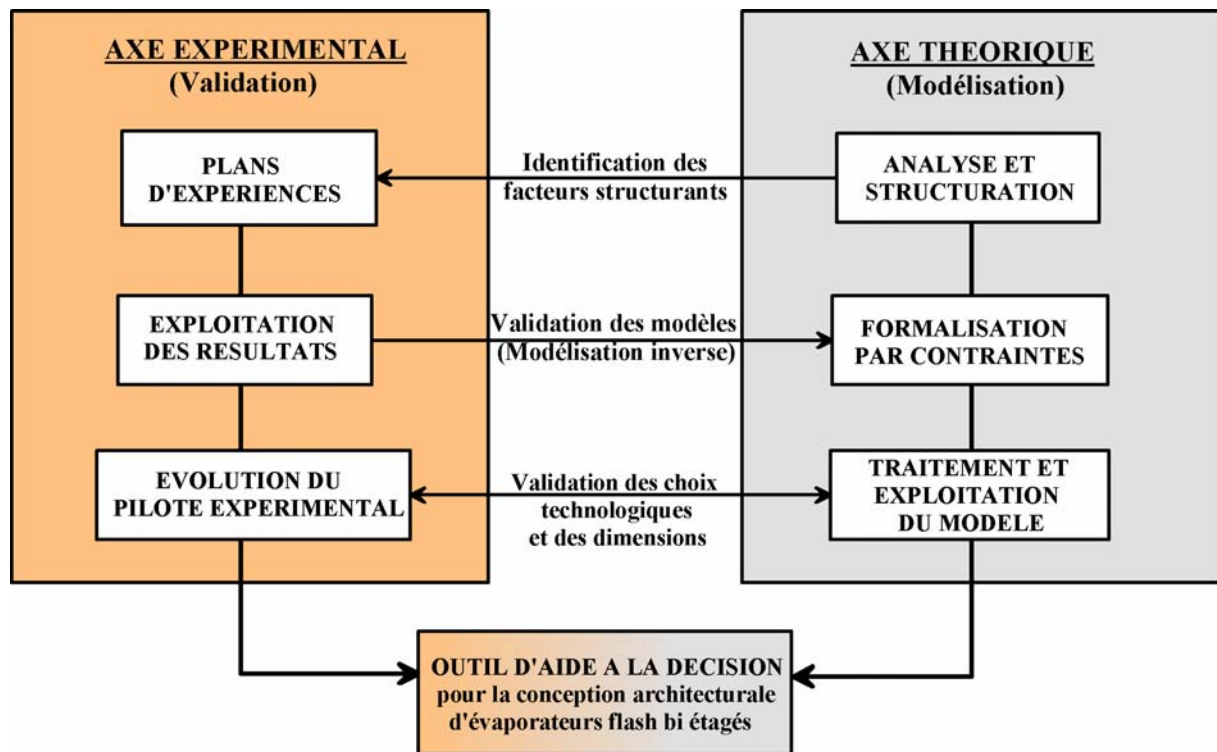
AXE EXPERIMENTAL
(Validation)

PLANS D'EXPERIENCES

EXPLOITATION DES RESULTATS

EVOLUTION DU PILOTE EXPERIMENTAL

AXE THEORIQUE
(Modélisation)

ANALYSE ET STRUCTURATION

FORMALISATION PAR CONTRAINTES

TRAITEMENT ET EXPLOITATION DU MODELE

Identification des facteurs structurants

Validation des modèles (Modélisation inverse)

Validation des choix technologiques et des dimensions

OUTIL D'AIDE A LA DECISION pour la conception architecturale d'évaporateurs flash bi étagés